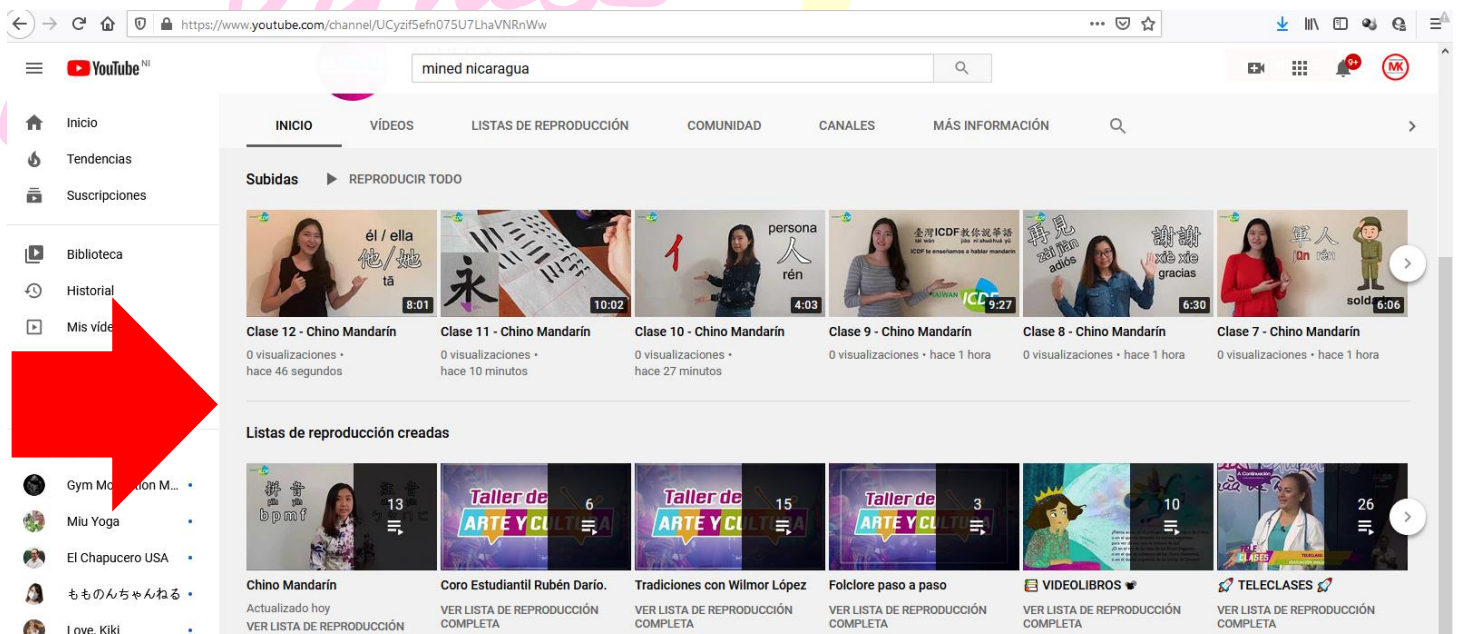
https://www.youtube.com/channel/UCyzif5efn075U7LhaVNRnWw

YouTube NI

mined nicaragua

9+

MK

Inicio
Tendencias
Suscripciones
Biblioteca
Historial
Mis víde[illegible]

Gym Mo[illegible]ion M...
Miu Yoga
El Chapucero USA
ももめんちゃんねる
Love, Kiki

INICIO VÍDEOS LISTAS DE REPRODUCCIÓN COMUNIDAD CANALES MÁS INFORMACIÓN

Subidas REPRODUCIR TODO

él / ella 他/她 tā
8:01
Clase 12 - Chino Mandarín
0 visualizaciones • hace 46 segundos

永
10:02
Clase 11 - Chino Mandarín
0 visualizaciones • hace 10 minutos

亻 persona 人 rén
4:03
Clase 10 - Chino Mandarín
0 visualizaciones • hace 27 minutos

臺灣ICDF教你說華語 ICDF te enseñamos a hablar mandarín TAIWAN ICDF
9:27
Clase 9 - Chino Mandarín
0 visualizaciones • hace 1 hora

再見 zài jiàn adiós 謝謝 xiè xie gracias
6:30
Clase 8 - Chino Mandarín
0 visualizaciones • hace 1 hora

軍人 jūn rén solda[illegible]
6:06
Clase 7 - Chino Mandarín
0 visualizaciones • hace 1 hora

Listas de reproducción creadas

拼音 bpmf 注音
13
Chino Mandarín
Actualizado hoy
VER LISTA DE REPRODUCCIÓN

Taller de ARTE Y CULTURA
6
Coro Estudiantil Rubén Darío.
VER LISTA DE REPRODUCCIÓN COMPLETA

Taller de ARTE Y CULTURA
15
Tradiciones con Wilmor López
VER LISTA DE REPRODUCCIÓN COMPLETA

Taller de ARTE Y CULTURA
3
Folclore paso a paso
VER LISTA DE REPRODUCCIÓN COMPLETA

10
VIDEOLIBROS
VER LISTA DE REPRODUCCIÓN COMPLETA

CLASES
26
TELECLASES
VER LISTA DE REPRODUCCIÓN COMPLETA